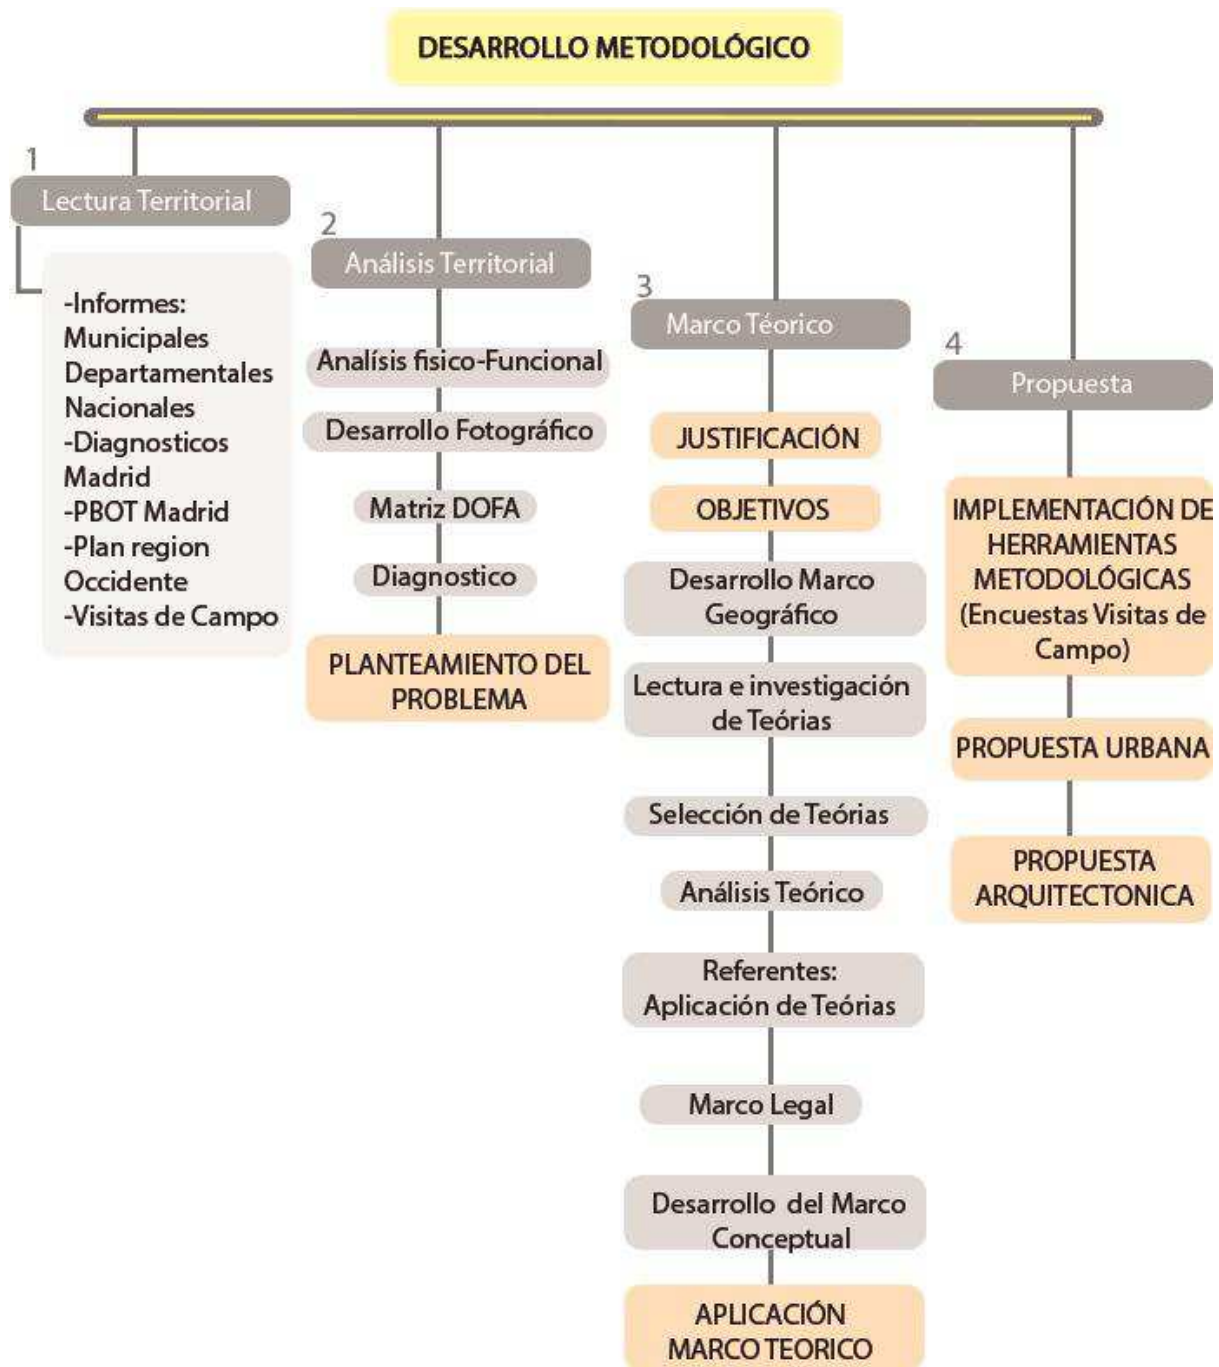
DESARROLLO METODOLÓGICO

1
Lectura Territorial

-Informes:
Municipales
Departamentales
Nacionales
-Diagnosticos
Madrid
-PBOT Madrid
-Plan region
Occidente
-Visitas de Campo

2
Análisis Territorial

Analísis fisico-Funcional

Desarrollo Fotográfico

Matriz DOFA

Diagnostico

PLANTEAMIENTO DEL PROBLEMA

3
Marco Téorico

JUSTIFICACIÓN

OBJETIVOS

Desarrollo Marco Geográfico

Lectura e investigación de Teórias

Selección de Teórias

Análisis Teórico

Referentes: Aplicación de Teórias

Marco Legal

Desarrollo del Marco Conceptual

APLICACIÓN MARCO TEORICO

4
Propuesta

IMPLEMENTACIÓN DE HERRAMIENTAS METODOLÓGICAS (Encuestas Visitas de Campo)

PROPUESTA URBANA

PROPUESTA ARQUITECTONICA